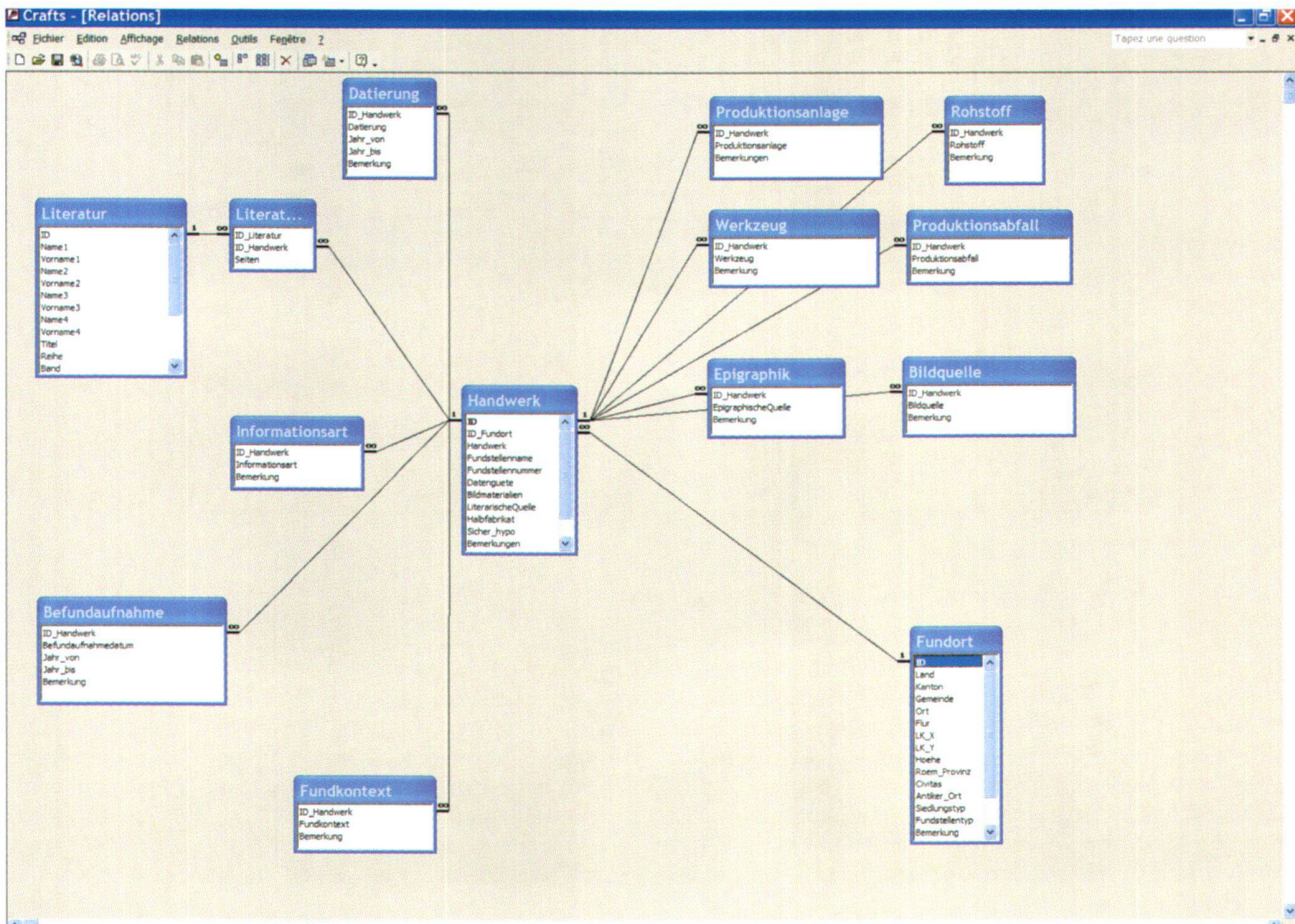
Crafts - [Relations]

Fichier Edition Affichage Relations Outils Fenêtre ?

Tapez une question

Datierung
ID_Handwerk
Datierung
Jahr_von
Jahr_bis
Bemerkung

Produktionsanlage
ID_Handwerk
Produktionsanlage
Bemerkungen

Rohstoff
ID_Handwerk
Rohstoff
Bemerkung

Literatur
ID
Name1
Vorname1
Name2
Vorname2
Name3
Vorname3
Name4
Vorname4
Titel
Reihe
Band

Literat...
ID_Literatur
ID_Handwerk
Seiten

Werkzeug
ID_Handwerk
Werkzeug
Bemerkung

Produktionsabfall
ID_Handwerk
Produktionsabfall
Bemerkung

Informationsart
ID_Handwerk
Informationsart
Bemerkung

Handwerk
ID
ID_Fundort
Handwerk
Fundstellenname
Fundstellennummer
Datenguete
Bildmaterialien
LiterarischeQuelle
Halbfabrikat
Sicher_hypo
Bemerkungen

Epigraphik
ID_Handwerk
EpigraphischeQuelle
Bemerkung

Bildquelle
ID_Handwerk
Bildquelle
Bemerkung

Befundaufnahme
ID_Handwerk
Befundaufnahmedatum
Jahr_von
Jahr_bis
Bemerkung

Fundort
ID
Land
Kanton
Gemeinde
Ort
Flur
LK_X
LK_Y
Hoehe
Roem_Provinz
Civitas
Antiker_Ort
Siedlungstyp
Fundstellentyp
Bemerkung

Fundkontext
ID_Handwerk
Fundkontext
Bemerkung

1 ∞ ∞ ∞ ∞ 1 ∞ ∞ ∞ ∞ ∞ ∞ 1 ∞ ∞ 1 ∞ 1